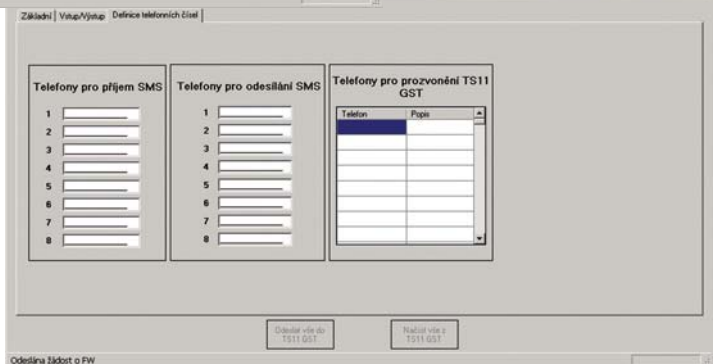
Základní | Vstup/Výstup | Definice telefonních čísel

Telefony pro příjem SMS
1
2
3
4
5
6
7
8

Telefony pro odesílání SMS
1
2
3
4
5
6
7
8

Telefony pro prozvonění TS11 GST

| Telefon | Popis |
|---|---|
| | |

Odeslat vše do TS11 GST

Načíst vše z TS11 GST

Odeslána žádost o FW